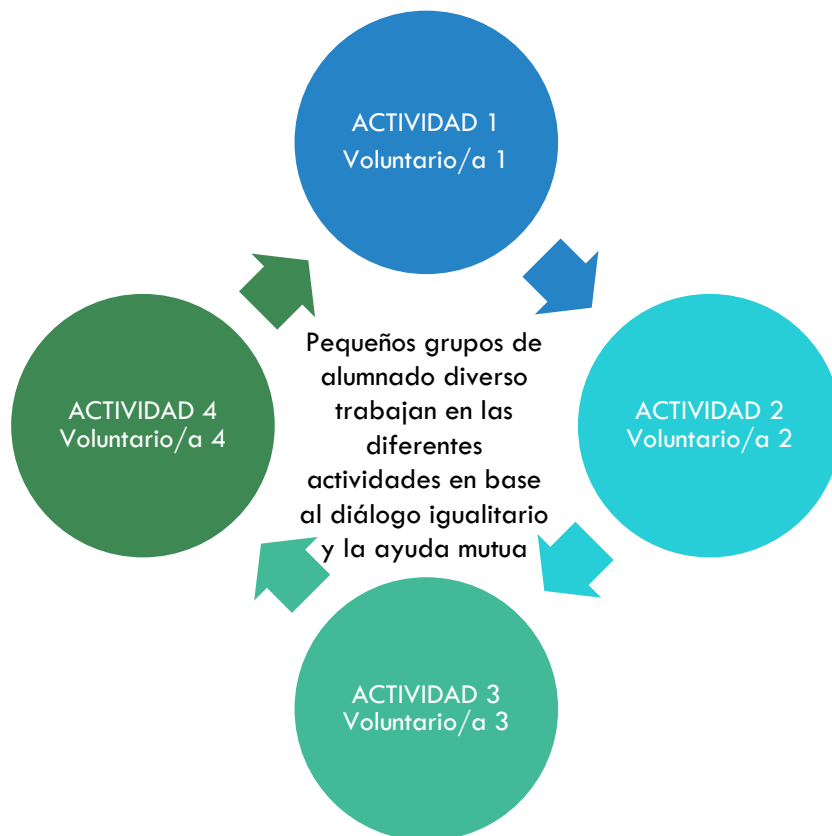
ACTIVIDAD 1
Voluntario/a 1

Pequeños grupos de alumnado diverso trabajan en las diferentes actividades en base al diálogo igualitario y la ayuda mutua

ACTIVIDAD 4
Voluntario/a 4

ACTIVIDAD 2
Voluntario/a 2

ACTIVIDAD 3
Voluntario/a 3